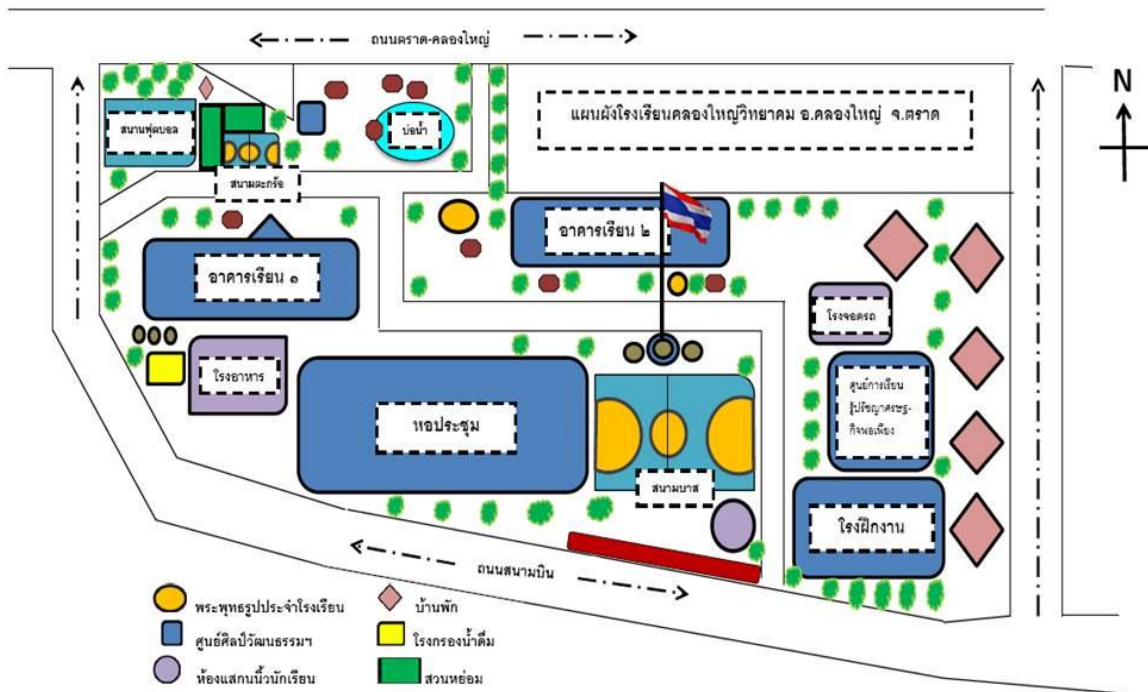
ถนนตราด-คลองใหญ่

N

แผนผังโรงเรียนคลองใหญ่วิทยาคม อ.คลองใหญ่ จ.ตราด

สนามฟุตบอล

บ่อน้ำ

สนามตะกร้อ

อาคารเรียน ๒

อาคารเรียน ๑

โรงจอดรถ

โรงอาหาร

หอประชุม

ศูนย์การเรียนรู้ปรัชญาเศรษฐกิจพอเพียง

สนามบาส

โรงฝึกงาน

ถนนสนามบิน

พระพุทธรูปประจำโรงเรียน

บ้านพัก

ศูนย์ศิลป์วัฒนธรรมฯ

โรงกรองน้ำดื่ม

ห้องแสกนนิ้วนักเรียน

สวนหย่อม